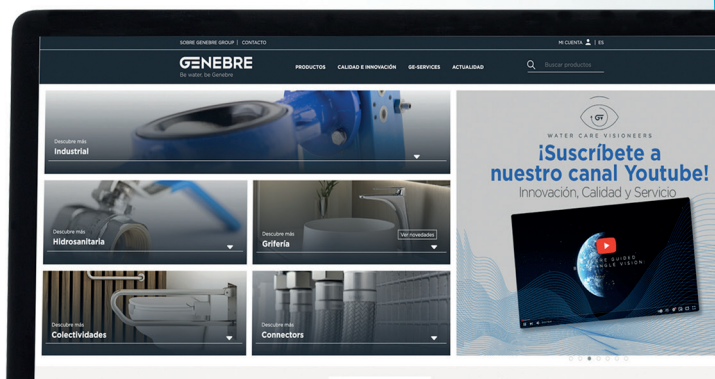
SOBRE GENEBRE GROUP | CONTACTO

MI CUENTA | ES

GENEBRE
Be water, be Genebre

PRODUCTOS CALIDAD E INNOVACIÓN GE-SERVICES ACTUALIDAD

Buscar productos

Descubre más
Industrial

Descubre más
Hidrosanitaria

Descubre más
Grifería

Ver novedades

Descubre más
Colectividades

Descubre más
Connectors

GF
WATER CARE VISIONEERS

¡Suscríbete a nuestro canal Youtube!
Innovación, Calidad y Servicio

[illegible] GUIDED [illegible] SINGLE VISION